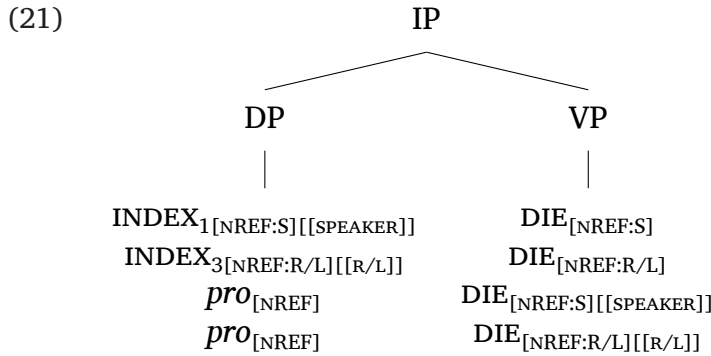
(21)

IP

DP

VP

INDEX$_{1[\text{NREF:S}][[\text{SPEAKER}]]}$
INDEX$_{3[\text{NREF:R/L}][[\text{R/L}]]}$
$\textit{pro}_{[\text{NREF}]}$
$\textit{pro}_{[\text{NREF}]}$

DIE$_{[\text{NREF:S}]}$
DIE$_{[\text{NREF:R/L}]}$
DIE$_{[\text{NREF:S}][[\text{SPEAKER}]]}$
DIE$_{[\text{NREF:R/L}][[\text{R/L}]]}$